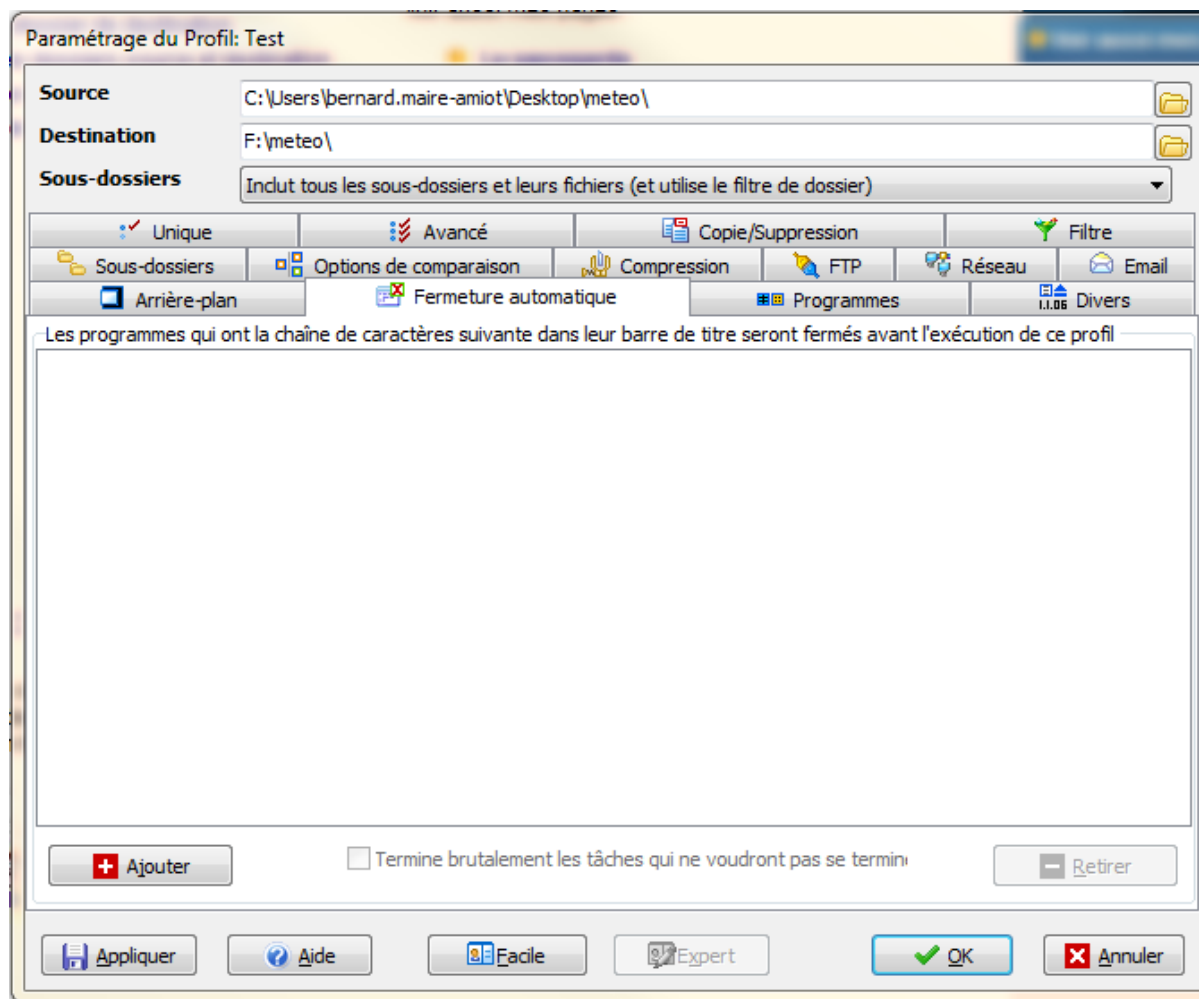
Paramétrage du Profil: Test

Source C:\Users\bernard.maire-amiot\Desktop\meteo\

Destination F:\meteo\

Sous-dossiers Inclut tous les sous-dossiers et leurs fichiers (et utilise le filtre de dossier)

Unique | Avancé | Copie/Suppression | Filtre

Sous-dossiers | Options de comparaison | Compression | FTP | Réseau | Email

Arrière-plan | Fermeture automatique | Programmes | Divers

Les programmes qui ont la chaîne de caractères suivante dans leur barre de titre seront fermés avant l'exécution de ce profil

Ajouter

Termine brutalement les tâches qui ne voudront pas se termin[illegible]

Retirer

Appliquer | Aide | Facile | Expert | OK | Annuler